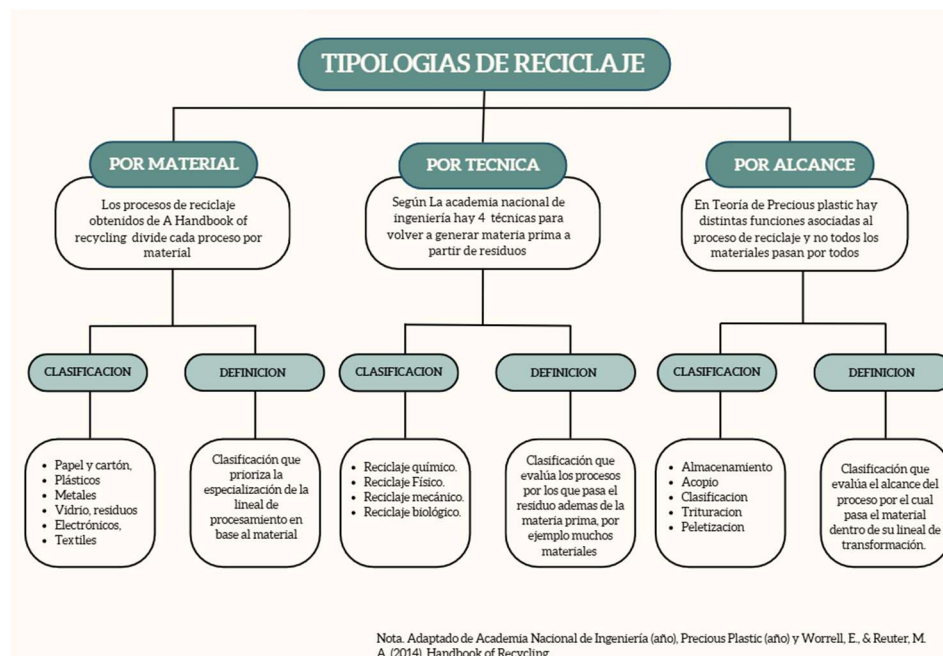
TIPOLOGIAS DE RECICLAJE

POR MATERIAL

Los procesos de reciclaje obtenidos de A Handbook of recycling divide cada proceso por material

CLASIFICACION

- Papel y cartón,
- Plásticos
- Metales
- Vidrio, residuos
- Electrónicos,
- Textiles

DEFINICION

Clasificación que prioriza la especialización de la lineal de procesamiento en base al material

POR TECNICA

Según La academia nacional de ingeniería hay 4 técnicas para volver a generar materia prima a partir de residuos

CLASIFICACION

- Reciclaje químico.
- Reciclaje Físico.
- Reciclaje mecánico.
- Reciclaje biológico.

DEFINICION

Clasificación que evalúa los procesos por los que pasa el residuo ademas de la materia prima, por ejemplo muchos materiales

POR ALCANCE

En Teoría de Precious plastic hay distintas funciones asociadas al proceso de reciclaje y no todos los materiales pasan por todos

CLASIFICACION

- Almacenamiento
- Acopio
- Clasificacion
- Trituracion
- Peletizacion

DEFINICION

Clasificación que evalúa el alcance del proceso por el cual pasa el material dentro de su lineal de transformación.

Nota. Adaptado de Academia Nacional de Ingeniería (año), Precious Plastic (año) y Worrell, E., & Reuter, M. A. (2014). Handbook of Recycling